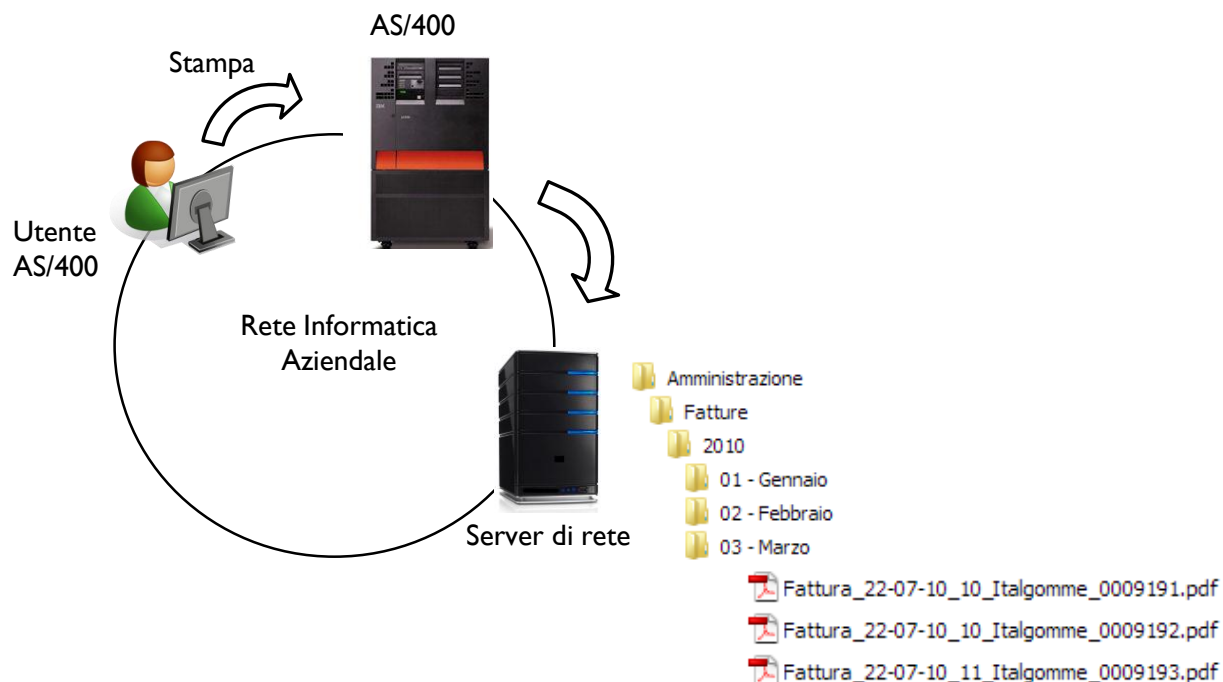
AS/400

Stampa

Utente AS/400

Rete Informatica Aziendale

Server di rete

Amministrazione
Fatture
2010
01 - Gennaio
02 - Febbraio
03 - Marzo
Fattura_22-07-10_10_Italgomme_0009191.pdf
Fattura_22-07-10_10_Italgomme_0009192.pdf
Fattura_22-07-10_11_Italgomme_0009193.pdf